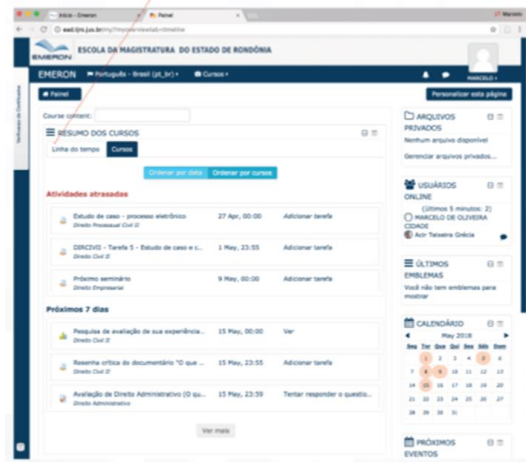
Início - Emeron
Painel
ead.tjro.jus.br/my/?myoverviewtab=timeline
ESCOLA DA MAGISTRATURA DO ESTADO DE RONDÔNIA
EMERON
EMERON Português - Brasil (pt_br) Cursos
MARCELO
Painel
Personalizar esta página
Verificador de Certificados
Course content:
RESUMO DOS CURSOS
Linha do tempo Cursos
Ordenar por data Ordenar por cursos
Atividades atrasadas
Estudo de caso - processo eletrônico
Direito Processual Civil II
27 Apr, 00:00
Adicionar tarefa
DIRCIVO - Tarefa 5 - Estudo de caso e c...
Direito Civil II
1 May, 23:55
Adicionar tarefa
Próximo seminário
Direito Empresarial
9 May, 00:00
Adicionar tarefa
Próximos 7 dias
Pesquisa de avaliação de sua experiência...
Direito Civil II
15 May, 00:00
Ver
Resenha crítica do documentário "O que ...
Direito Civil II
15 May, 23:55
Adicionar tarefa
Avaliação de Direito Administrativo (O qu...
Direito Administrativo
15 May, 23:59
Tentar responder o questio...
Ver mais
ARQUIVOS PRIVADOS
Nenhum arquivo disponível
Gerenciar arquivos privados...
USUÁRIOS ONLINE
(últimos 5 minutos: 2)
MARCELO DE OLIVEIRA CIDADE
Acir Teixeira Grécia
ÚLTIMOS EMBLEMAS
Você não tem emblemas para mostrar
CALENDÁRIO
May 2018
| Seg | Ter | Qua | Qui | Sex | Sáb | Dom |
|---|---|---|---|---|---|---|
| | 1 | 2 | 3 | 4 | 5 | 6 |
| 7 | 8 | 9 | 10 | 11 | 12 | 13 |
| 14 | 15 | 16 | 17 | 18 | 19 | 20 |
| 21 | 22 | 23 | 24 | 25 | 26 | 27 |
| 28 | 29 | 30 | 31 | | | |
PRÓXIMOS EVENTOS